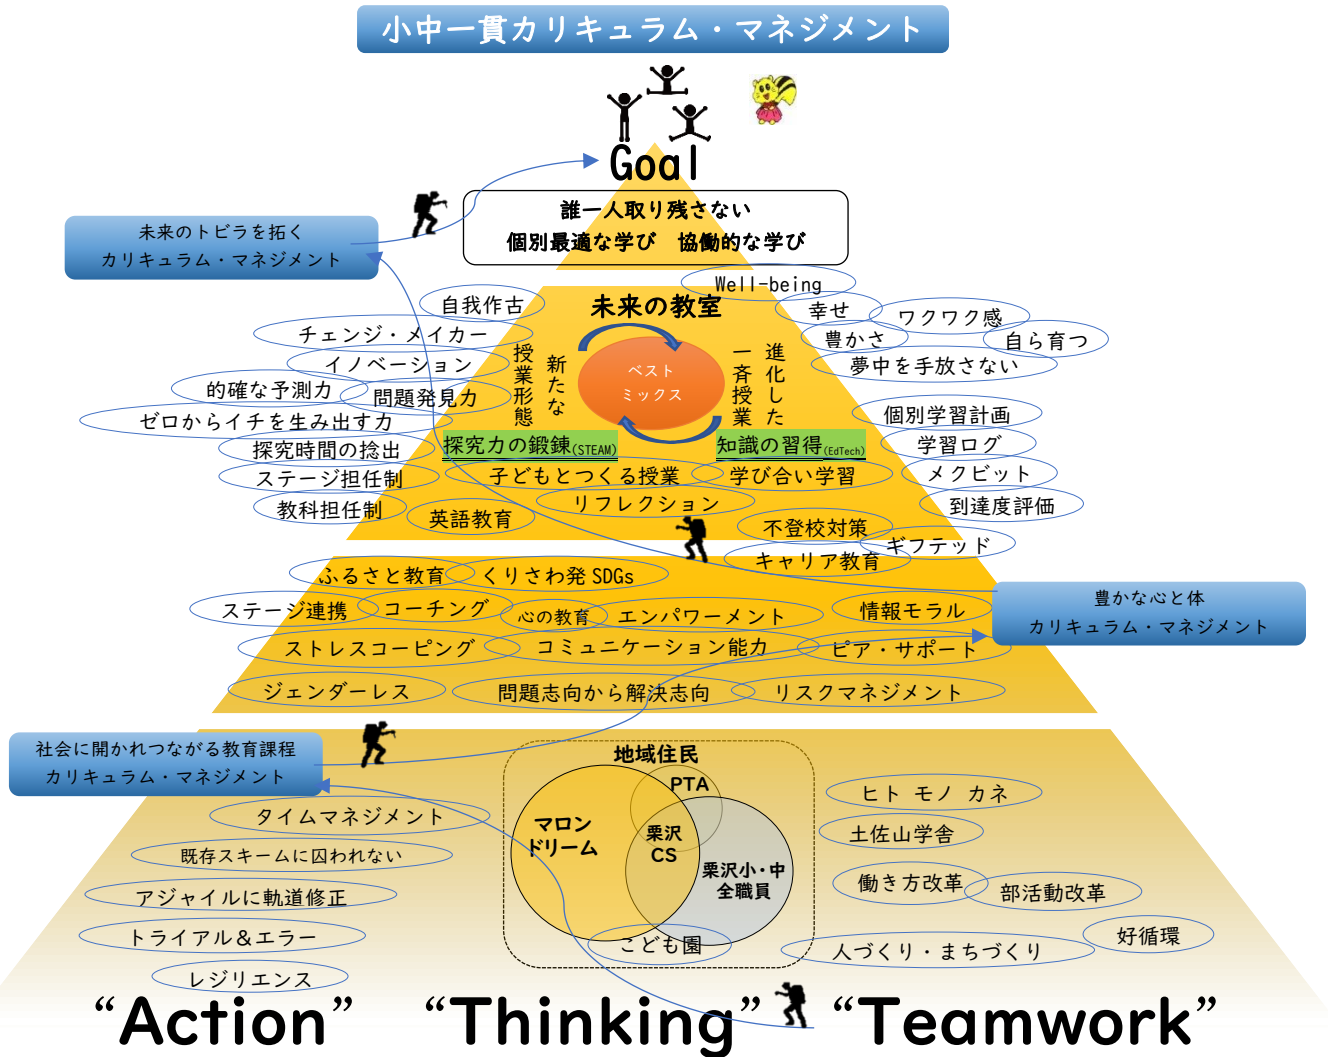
小中一貫カリキュラム・マネジメント

Goal

未来のトビラを拓く
カリキュラム・マネジメント

誰一人取り残さない
個別最適な学び　協働的な学び

Well-being
幸せ
ワクワク感
豊かさ
自ら育つ
夢中を手放さない

未来の教室
新たな授業形態
ベストミックス
進化した一斉授業

自我作古
チェンジ・メイカー
イノベーション
的確な予測力
問題発見力
ゼロからイチを生み出す力
探究時間の捻出
ステージ担任制
教科担任制
英語教育

探究力の鍛錬(STEAM)
知識の習得(EdTech)
子どもとつくる授業
学び合い学習
リフレクション

個別学習計画
学習ログ
メクビット
到達度評価
不登校対策
ギフテッド
キャリア教育

ふるさと教育
くりさわ発 SDGs
ステージ連携
コーチング
心の教育
エンパワーメント
情報モラル
ストレスコーピング
コミュニケーション能力
ピア・サポート
ジェンダーレス
問題志向から解決志向
リスクマネジメント

豊かな心と体
カリキュラム・マネジメント

社会に開かれつながる教育課程
カリキュラム・マネジメント

タイムマネジメント
既存スキームに囚われない
アジャイルに軌道修正
トライアル&エラー
レジリエンス

地域住民
PTA
マロンドリーム
栗沢CS
栗沢小・中全職員
こども園

ヒト モノ カネ
土佐山学舎
働き方改革
部活動改革
好循環
人づくり・まちづくり

“Action”　“Thinking”　“Teamwork”